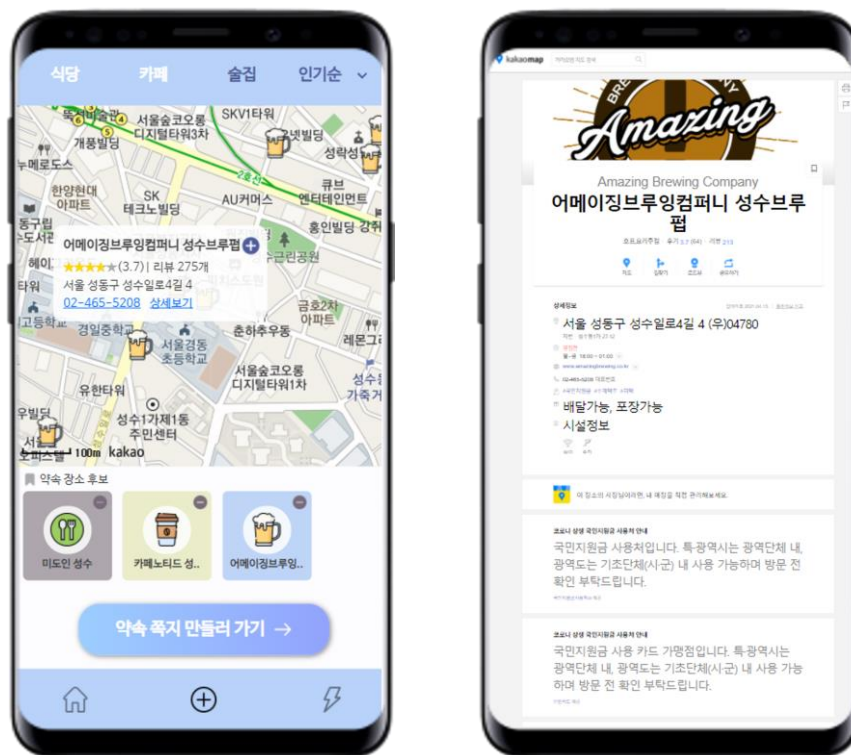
식당 카페 술집 인기순

서울숲코오롱 디지털타워3차
SKV1타워
개풍빌딩
성락성
누메로도스
한양현대 아파트
SK 테크노빌딩
AU커머스
큐브 엔터테인먼트
홍인빌딩
어메이징브루잉컴퍼니 성수브루펍
★★★★★(3.7) | 리뷰 275개
서울 성동구 성수일로4길 4
02-465-5208 상세보기
경일중학교
서울경동 초등학교
춘하추우동
금호21 아파트
서울숲코오롱 디지털타워1차
유한타워
성수1가제1동 주민센터
100m kakao

약속 장소 후보
미도인 성수
카페노티드 성..
어메이징브루잉..

약속 쪽지 만들러 가기 →

kakaomap

Amazing
Amazing Brewing Company
어메이징브루잉컴퍼니 성수브루펍

상세정보
서울 성동구 성수일로4길 4 (우)04780
배달가능, 포장가능
시설정보

코로나 상생 국민지원금 사용처 안내
국민지원금 사용처입니다. 특·광역시는 광역단체 내, 광역도는 기초단체(시·군) 내 사용 가능하며 방문 전 확인 부탁드립니다.

코로나 상생 국민지원금 사용처 안내
국민지원금 사용 카드 가맹점입니다. 특·광역시는 광역단체 내, 광역도는 기초단체(시·군) 내 사용 가능하며 방문 전 확인 부탁드립니다.